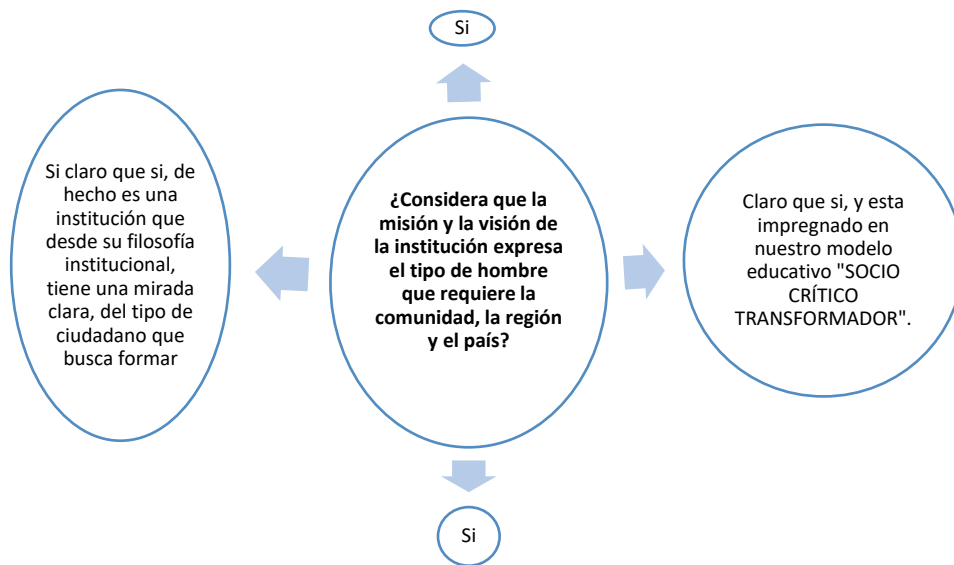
Si

Si claro que si, de hecho es una institución que desde su filosofía institucional, tiene una mirada clara, del tipo de ciudadano que busca formar

¿Considera que la misión y la visión de la institución expresa el tipo de hombre que requiere la comunidad, la región y el país?

Claro que si, y esta impregnado en nuestro modelo educativo "SOCIO CRÍTICO TRANSFORMADOR".

Si